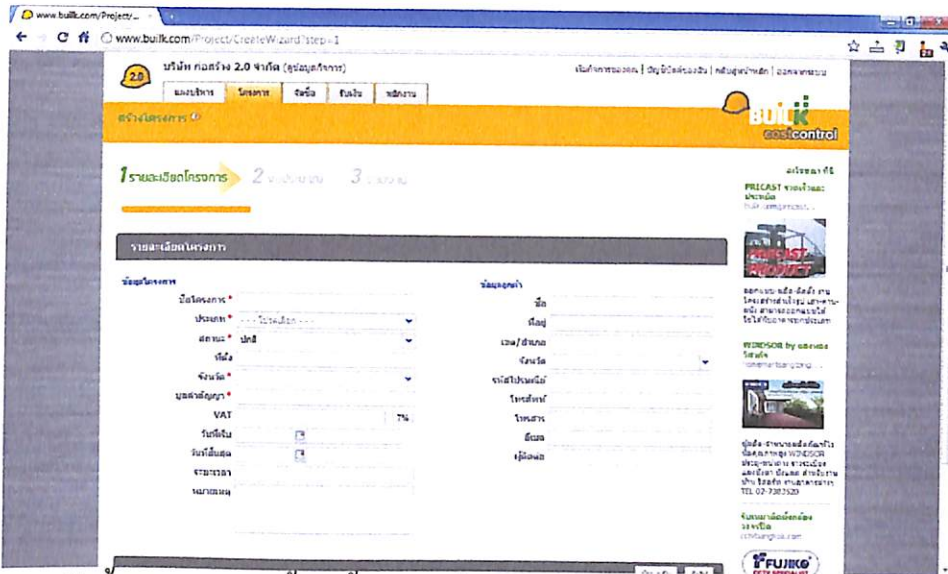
www.builk.com/Project/...

www.builk.com/Project/CreateWizard?step=1

2.0 บริษัท ก่อสร้าง 2.0 จำกัด (ดูข้อมูลกิจการ)

บันทึกการออกแบบ | บัญชีบัตรเงินสด | กลับสู่หน้าหลัก | ออกจากระบบ

แผงบริหาร | โครงการ | จัดซื้อ | รับเงิน | พนักงาน

สร้างโครงการ

BUILK costcontrol

1 รายละเอียดโครงการ 2 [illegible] 3 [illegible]

รายละเอียดโครงการ

ข้อมูลโครงการ

ชื่อโครงการ *

ประเภท * - - - โปรดเลือก - - -

สถานะ * ปกติ

ที่ตั้ง

จังหวัด *

มูลค่าสัญญา *

VAT 7%

วันที่เริ่ม

วันที่สิ้นสุด

ระยะเวลา

หมายเหตุ

ข้อมูลลูกค้า

ชื่อ

ที่อยู่

เขต/อำเภอ

จังหวัด

รหัสไปรษณีย์

โทรศัพท์

โทรสาร

อีเมล

ผู้ติดต่อ

โฆษณา ที่นี่

PRECAST รางน้ำและ ประตูน้ำ

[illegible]

PRECAST PRODUCT

ออกแบบ ผลิต ติดตั้ง งาน โครงสร้างสำเร็จรูป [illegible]

WINDSOR by ตองตอง วินโดว์

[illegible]

ผู้ผลิต-จำหน่ายผลิตภัณฑ์ไวนิล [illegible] WINDSOR ประตู-หน้าต่าง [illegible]

TEL 02-7382520

รับเหมาติดตั้งท่อลม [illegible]

FUJIKO